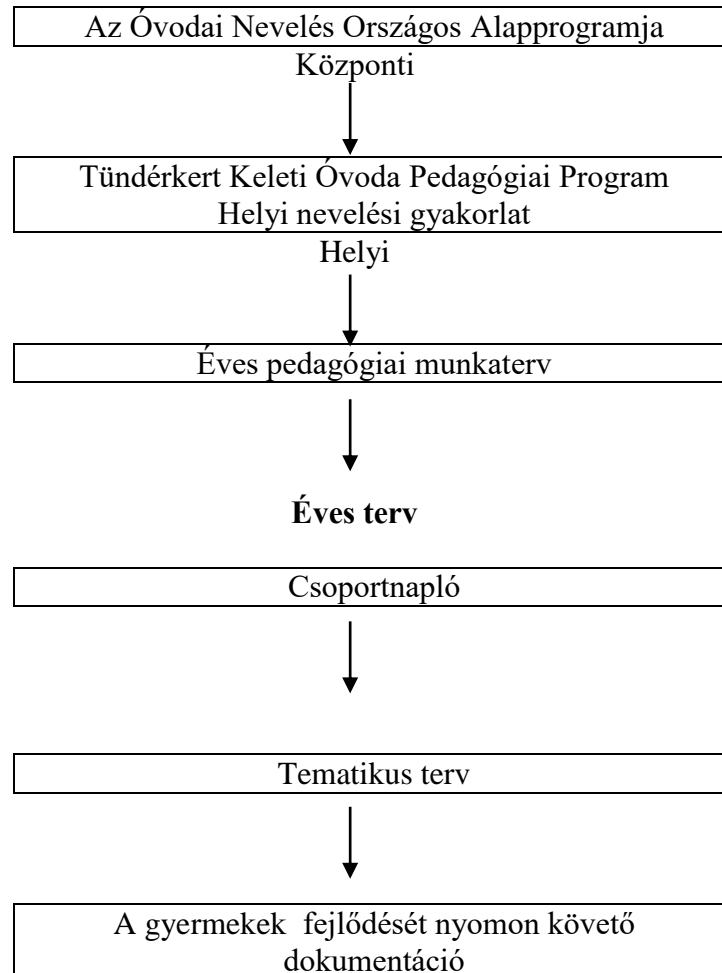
Az Óvodai Nevelés Országos Alapprogramja

Központi

Tündérkert Keleti Óvoda Pedagógiai Program
Helyi nevelési gyakorlat

Helyi

Éves pedagógiai munkaterv

**Éves terv**

Csoportnapló

Tematikus terv

A gyermekek fejlődését nyomon követő dokumentáció